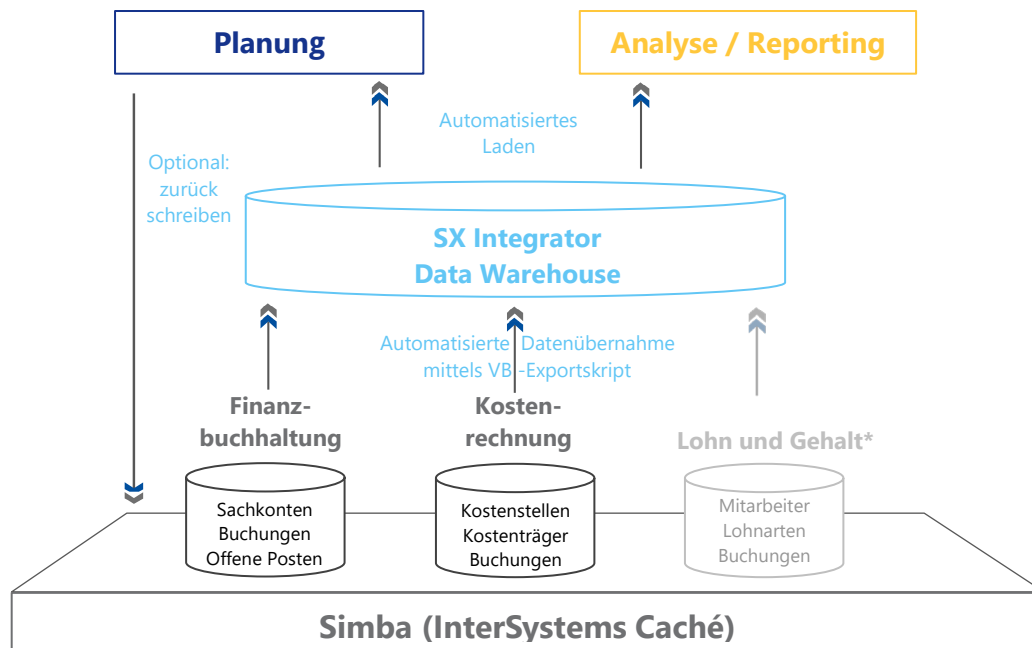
Planung

Analyse / Reporting

Optional: zurück schreiben

Automatisiertes Laden

SX Integrator
Data Warehouse

Automatisierte Datenübernahme mittels VB -Exportskript

Finanzbuchhaltung

Kostenrechnung

Lohn und Gehalt*

Sachkonten
Buchungen
Offene Posten

Kostenstellen
Kostenträger
Buchungen

Mitarbeiter
Lohnarten
Buchungen

Simba (InterSystems Caché)